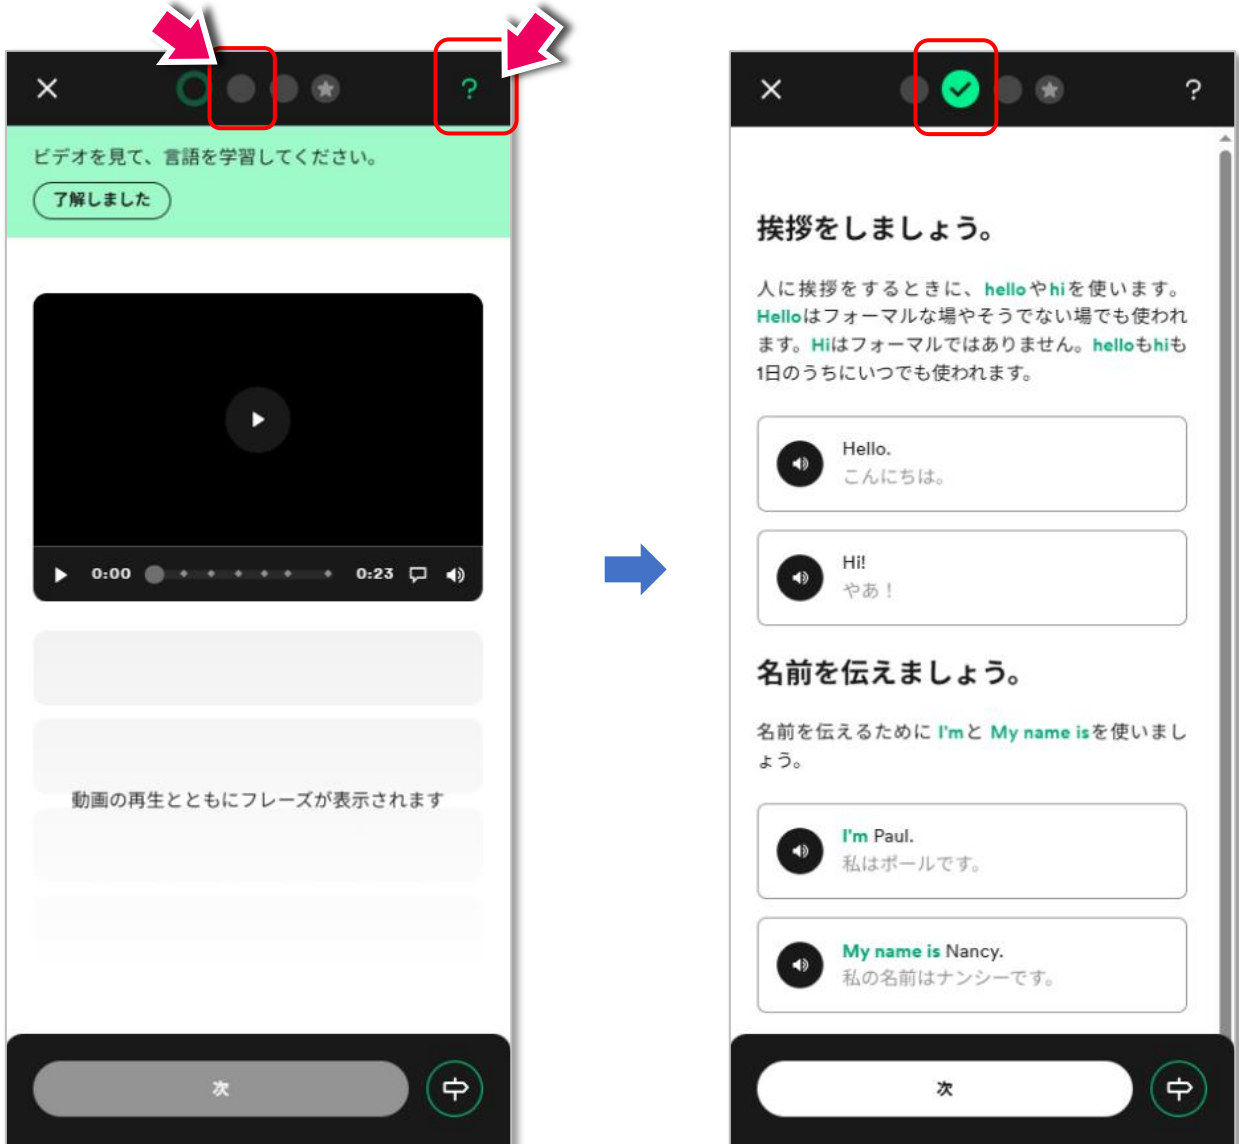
×

?

ビデオを見て、言語を学習してください。

了解しました

0:00

0:23

動画の再生とともにフレーズが表示されます

次

×

?

挨拶をしましょう。

人に挨拶をするときに、helloやhiを使います。Helloはフォーマルな場やそうでない場でも使われます。Hiはフォーマルではありません。helloもhiも1日のうちにいつでも使われます。

Hello.
こんにちは。

Hi!
やあ！

名前を伝えましょう。

名前を伝えるために I'mと My name isを使いましょう。

I'm Paul.
私はポールです。

My name is Nancy.
私の名前はナンシーです。

次